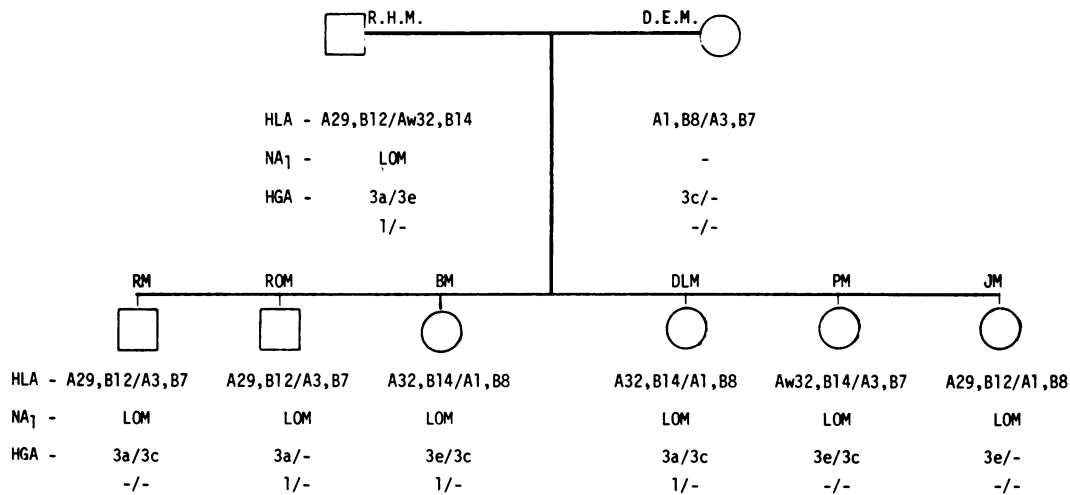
R.H.M.

D.E.M.

HLA - A29,B12/Aw32,B14
$NA_1$ - LOM
HGA - 3a/3e
1/-

A1,B8/A3,B7
-
3c/-
-/-

RM ROM BM DLM PM JM

| | RM | ROM | BM | DLM | PM | JM |
|---|---|---|---|---|---|---|
| HLA - | A29,B12/A3,B7 | A29,B12/A3,B7 | A32,B14/A1,B8 | A32,B14/A1,B8 | Aw32,B14/A3,B7 | A29,B12/A1,B8 |
| $NA_1$ - | LOM | LOM | LOM | LOM | LOM | LOM |
| HGA - | 3a/3c | 3a/- | 3e/3c | 3a/3c | 3e/3c | 3e/- |
| | -/- | 1/- | 1/- | 1/- | -/- | -/- |